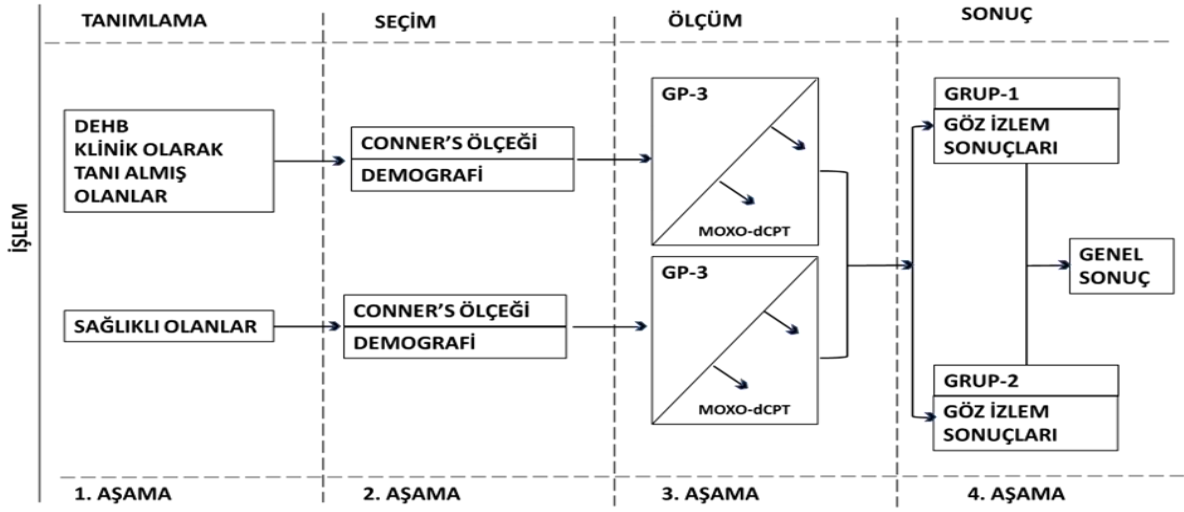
TANIMLAMA

SEÇİM

ÖLÇÜM

SONUÇ

İŞLEM

DEHB KLİNİK OLARAK TANI ALMIŞ OLANLAR

CONNER'S ÖLÇEĞİ

DEMOGRAFİ

GP-3

MOXO-dCPT

GRUP-1

GÖZ İZLEM SONUÇLARI

GENEL SONUÇ

SAĞLIKLI OLANLAR

CONNER'S ÖLÇEĞİ

DEMOGRAFİ

GP-3

MOXO-dCPT

GRUP-2

GÖZ İZLEM SONUÇLARI

1. AŞAMA

2. AŞAMA

3. AŞAMA

4. AŞAMA